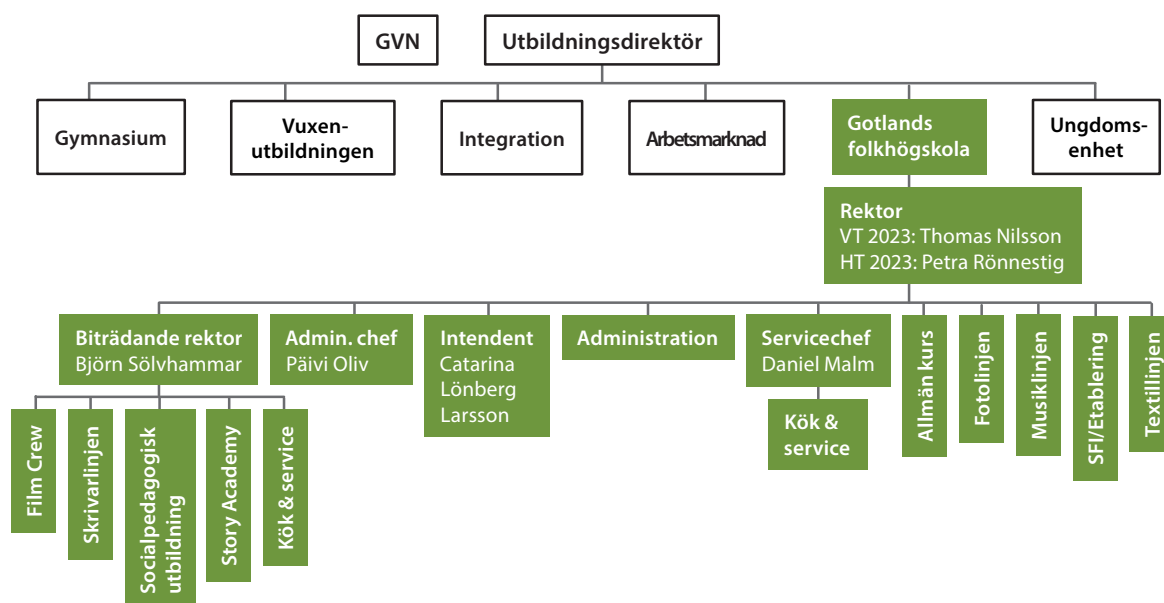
GVN

Utbildningsdirektör

Gymnasium

Vuxenutbildningen

Integration

Arbetsmarknad

Gotlands folkhögskola

Ungdomsenhet

Rektor
VT 2023: Thomas Nilsson
HT 2023: Petra Rönnestig

Biträdande rektor
Björn Sölvhammar

Admin. chef
Päivi Oliv

Intendent
Catarina Lönberg Larsson

Administration

Servicechef
Daniel Malm

Allmän kurs

Fotolinjen

Musiklinjen

SFI/Etablering

Textillinjen

Kök & service

Film Crew

Skrivarlinjen

Socialpedagogisk utbildning

Story Academy

Kök & service